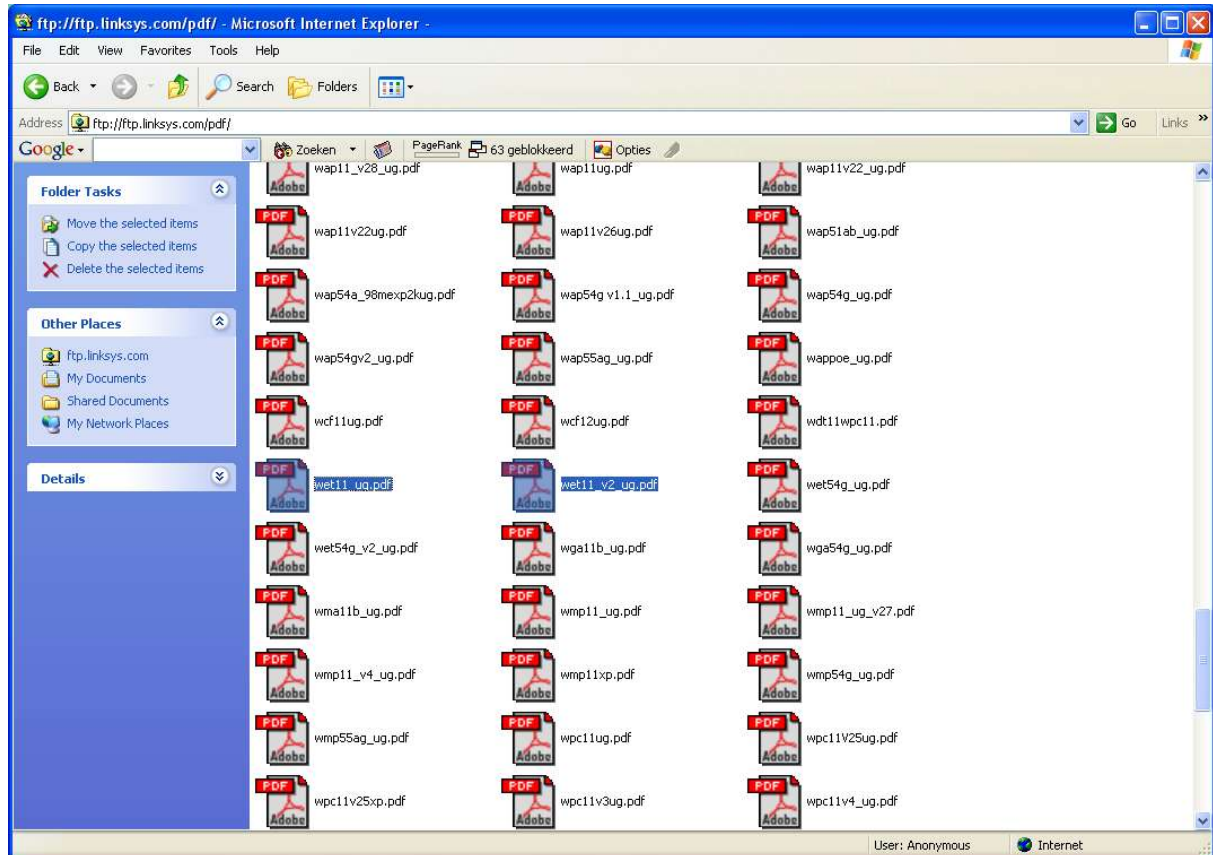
ftp://ftp.linksys.com/pdf/ - Microsoft Internet Explorer -

File Edit View Favorites Tools Help

Back Search Folders

Address ftp://ftp.linksys.com/pdf/ Go Links

Google Zoeken PageRank 63 geblokkeerd Opties

Folder Tasks

Move the selected items
Copy the selected items
Delete the selected items

Other Places

ftp.linksys.com
My Documents
Shared Documents
My Network Places

Details

wap11_v28_ug.pdf
wap11ug.pdf
wap11v22_ug.pdf
wap11v22ug.pdf
wap11v26ug.pdf
wap51ab_ug.pdf
wap54a_98mexp2kug.pdf
wap54g v1.1_ug.pdf
wap54g_ug.pdf
wap54gv2_ug.pdf
wap55ag_ug.pdf
wappoe_ug.pdf
wcf11ug.pdf
wcf12ug.pdf
wdt11wpc11.pdf
wet11_ug.pdf
wet11_v2_ug.pdf
wet54g_ug.pdf
wet54g_v2_ug.pdf
wga11b_ug.pdf
wga54g_ug.pdf
wma11b_ug.pdf
wmp11_ug.pdf
wmp11_ug_v27.pdf
wmp11_v4_ug.pdf
wmp11xp.pdf
wmp54g_ug.pdf
wmp55ag_ug.pdf
wpc11ug.pdf
wpc11V25ug.pdf
wpc11v25xp.pdf
wpc11v3ug.pdf
wpc11v4_ug.pdf

User: Anonymous
Internet